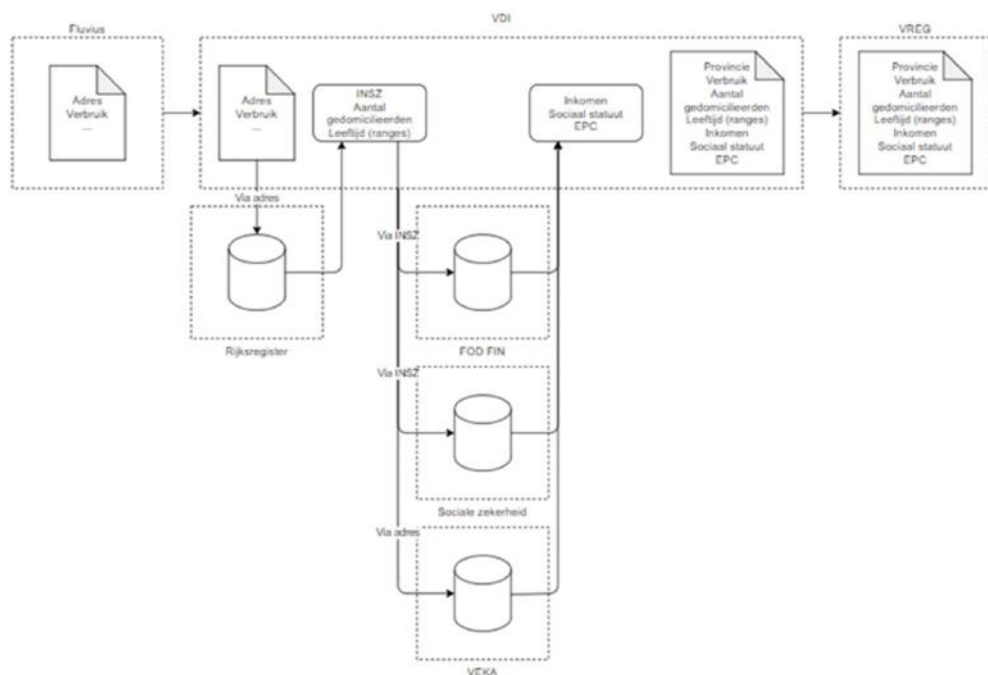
Fluvius

Adres
Verbruik
...

VDI

Adres
Verbruik
...

INSZ
Aantal
gedomicilieerden
Leeftijd (ranges)

Inkomen
Sociaal statuut
EPC

Provincie
Verbruik
Aantal
gedomicilieerden
Leeftijd (ranges)
Inkomen
Sociaal statuut
EPC

VREG

Provincie
Verbruik
Aantal
gedomicilieerden
Leeftijd (ranges)
Inkomen
Sociaal statuut
EPC

Via adres

Rijksregister

Via INSZ

FOD FIN

Via INSZ

Sociale zekerheid

Via adres

VEKA